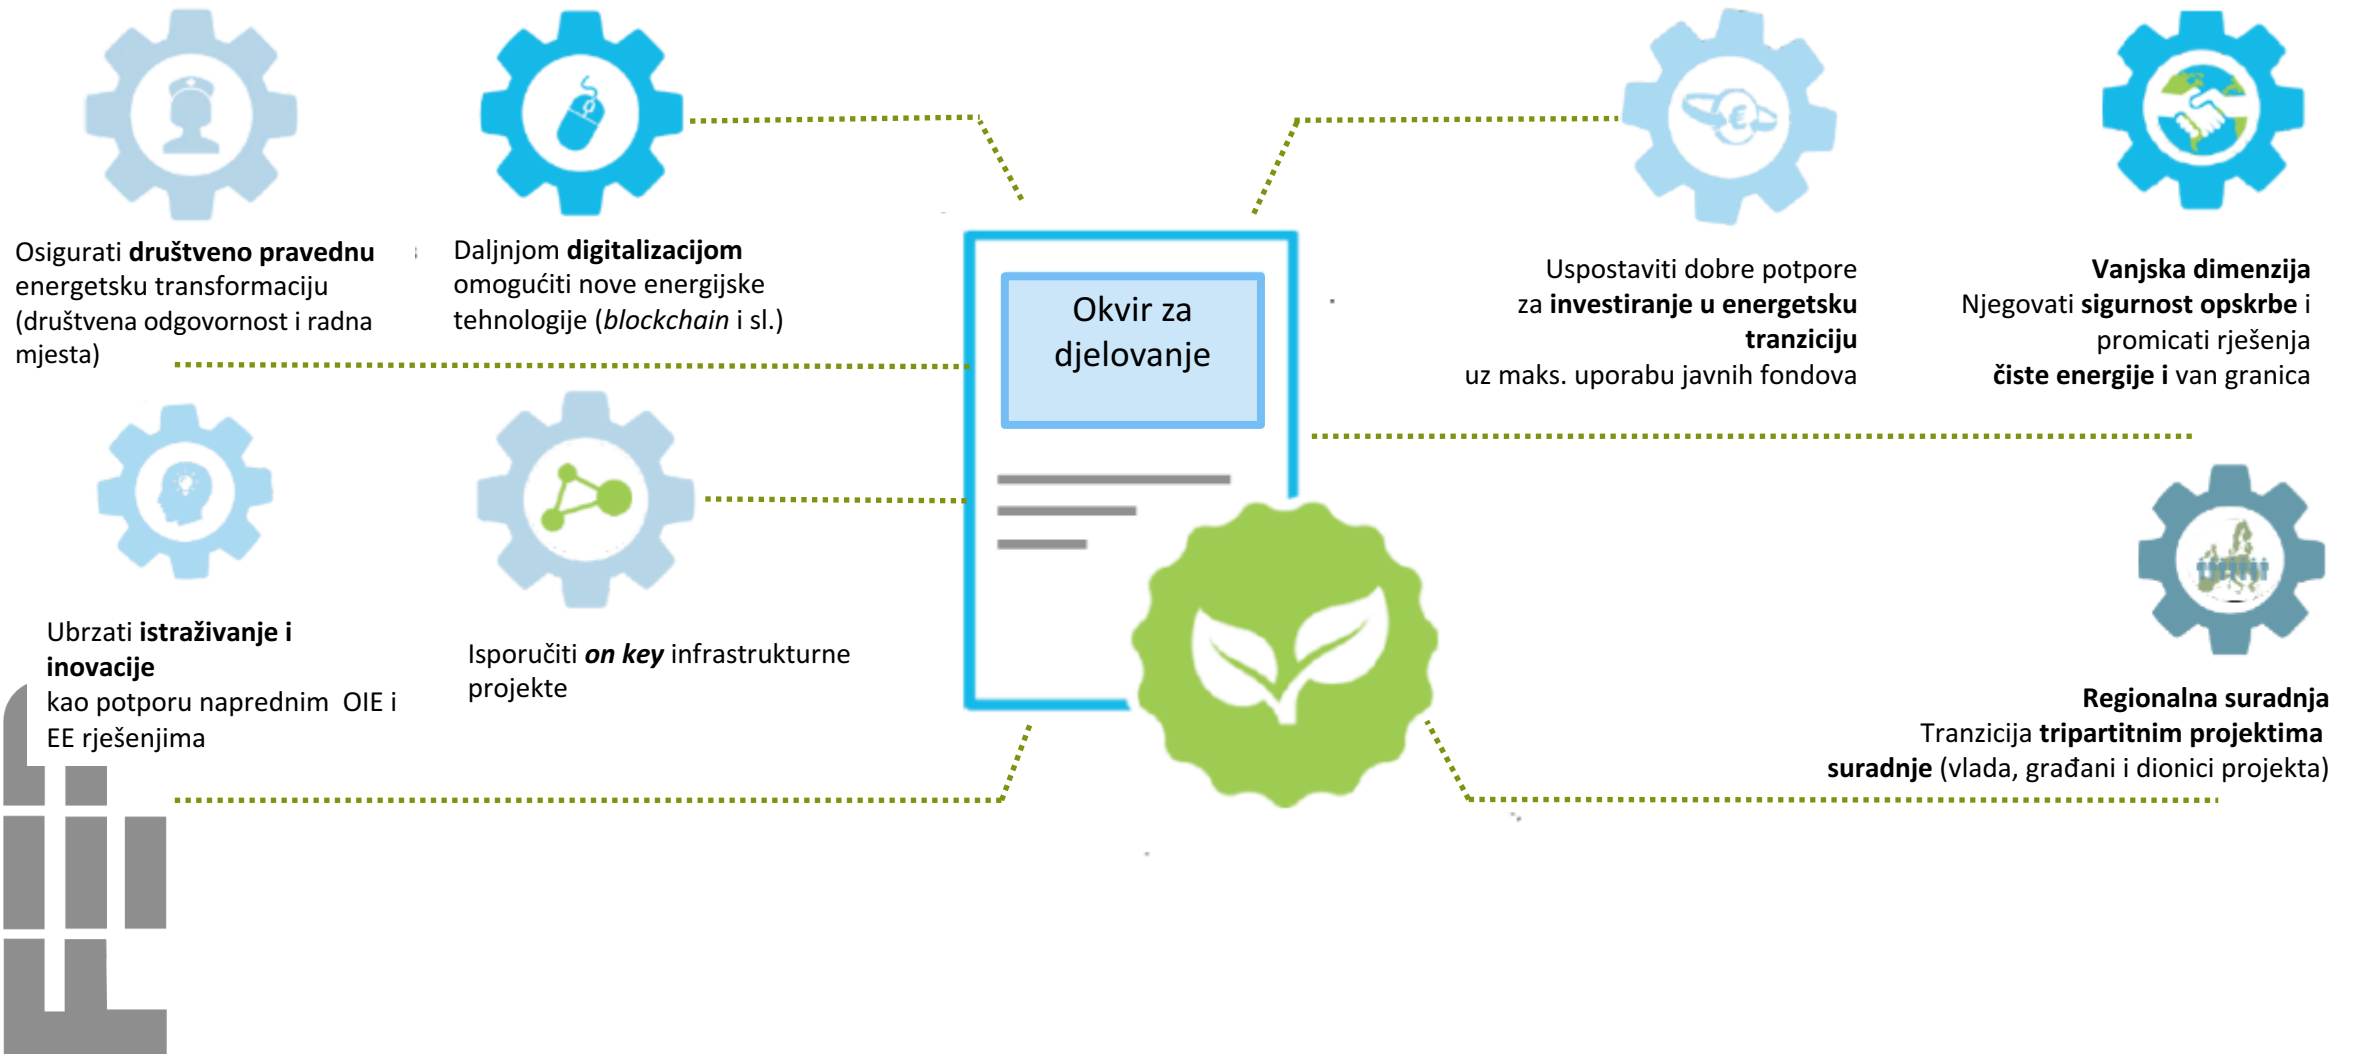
Osigurati **društveno pravednu** energetsku transformaciju (društvena odgovornost i radna mjesta)

Daljnjom **digitalizacijom** omogućiti nove energijske tehnologije (*blockchain* i sl.)

Okvir za djelovanje

Uspostaviti dobre potpore za **investiranje u energetsku tranziciju** uz maks. uporabu javnih fondova

**Vanjska dimenzija**
Njegovati **sigurnost opskrbe** i promicati rješenja **čiste energije i** van granica

Ubrzati **istraživanje i inovacije** kao potporu naprednim OIE i EE rješenjima

Isporučiti ***on key*** infrastrukturne projekte

**Regionalna suradnja**
Tranzicija **tripartitnim projektima suradnje** (vlada, građani i dionici projekta)